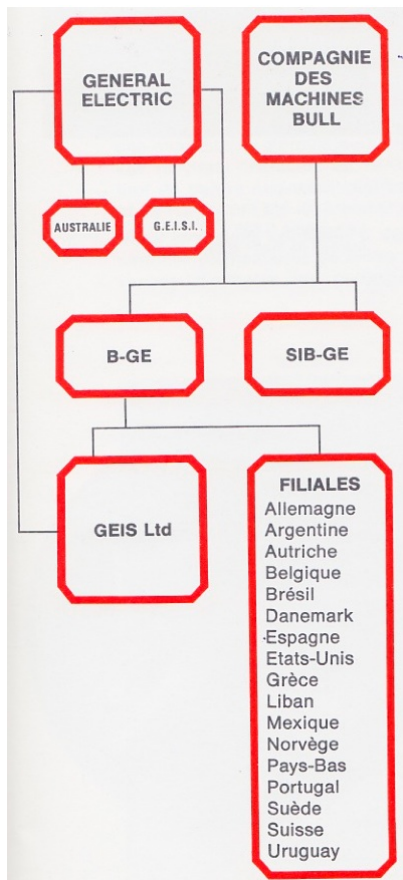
GENERAL ELECTRIC

COMPAGNIE DES MACHINES BULL

AUSTRALIE

G.E.I.S.I.

B-GE

SIB-GE

GEIS Ltd

FILIALES
Allemagne
Argentine
Autriche
Belgique
Brésil
Danemark
Espagne
Etats-Unis
Grèce
Liban
Mexique
Norvège
Pays-Bas
Portugal
Suède
Suisse
Uruguay